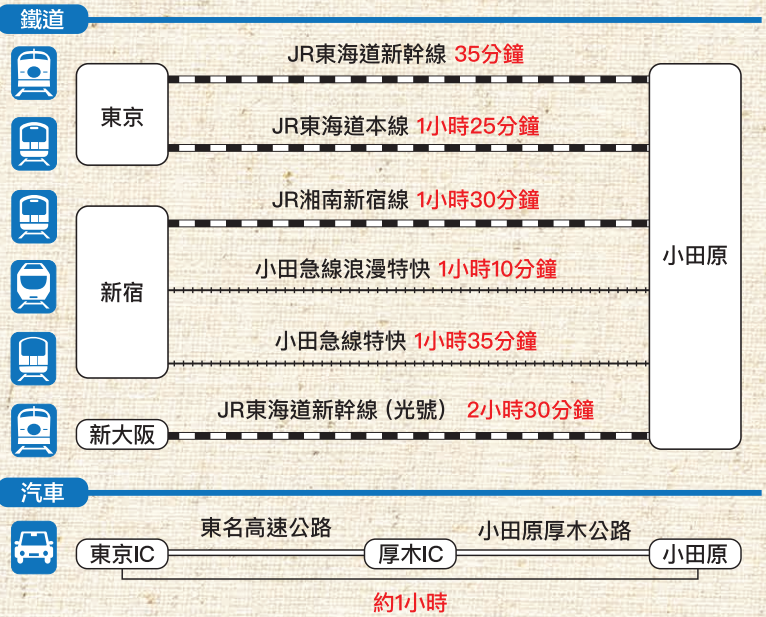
鐵道

東京

JR東海道新幹線 35分鐘

JR東海道本線 1小時25分鐘

新宿

JR湘南新宿線 1小時30分鐘

小田急線浪漫特快 1小時10分鐘

小田急線特快 1小時35分鐘

新大阪

JR東海道新幹線（光號） 2小時30分鐘

小田原

汽車

東京IC

東名高速公路

厚木IC

小田原厚木公路

小田原

約1小時